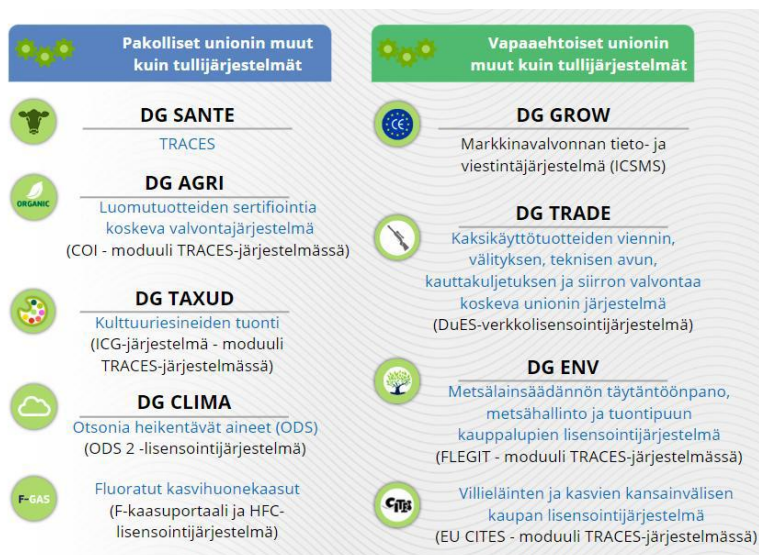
Pakolliset unionin muut kuin tullijärjestelmät

DG SANTE
TRACES

ORGANIC
DG AGRI
Luomutuotteiden sertifiointia koskeva valvontajärjestelmä
(COI - moduuli TRACES-järjestelmässä)

DG TAXUD
Kulttuuriesineiden tuonti
(ICG-järjestelmä - moduuli TRACES-järjestelmässä)

DG CLIMA
Otsonia heikentävät aineet (ODS)
(ODS 2 -lisensointijärjestelmä)

F-GAS
Fluoratut kasvihuonekaasut
(F-kaasuportaali ja HFC-lisensointijärjestelmä)

Vapaaehtoiset unionin muut kuin tullijärjestelmät

CE
DG GROW
Markkinavalvonnan tieto- ja viestintäjärjestelmä (ICSMS)

DG TRADE
Kaksikäyttötuotteiden viennin, välityksen, teknisen avun, kauttakuljetuksen ja siirron valvontaa koskeva unionin järjestelmä
(DuES-verkkolisensointijärjestelmä)

DG ENV
Metsälainsäädännön täytäntöönpano, metsähallinto ja tuontipuun kauppalupien lisensointijärjestelmä
(FLEGIT - moduuli TRACES-järjestelmässä)

CITES
Villieläinten ja kasvien kansainvälisen kaupan lisensointijärjestelmä
(EU CITES - moduuli TRACES-järjestelmässä)